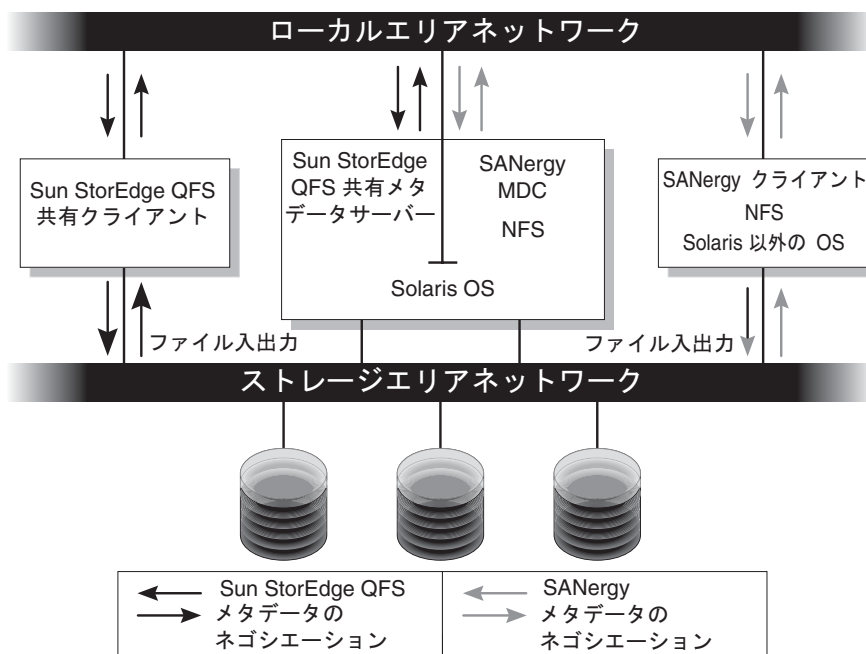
ローカルエリアネットワーク

Sun StorEdge QFS
共有クライアント

Sun StorEdge
QFS 共有メタ
データサーバー

SANergy
MDC

NFS

Solaris OS

SANergy クライアント
NFS
Solaris 以外の OS

ファイル入出力

ファイル入出力

ストレージエリアネットワーク

Sun StorEdge QFS
メタデータの
ネゴシエーション

SANergy
メタデータの
ネゴシエーション